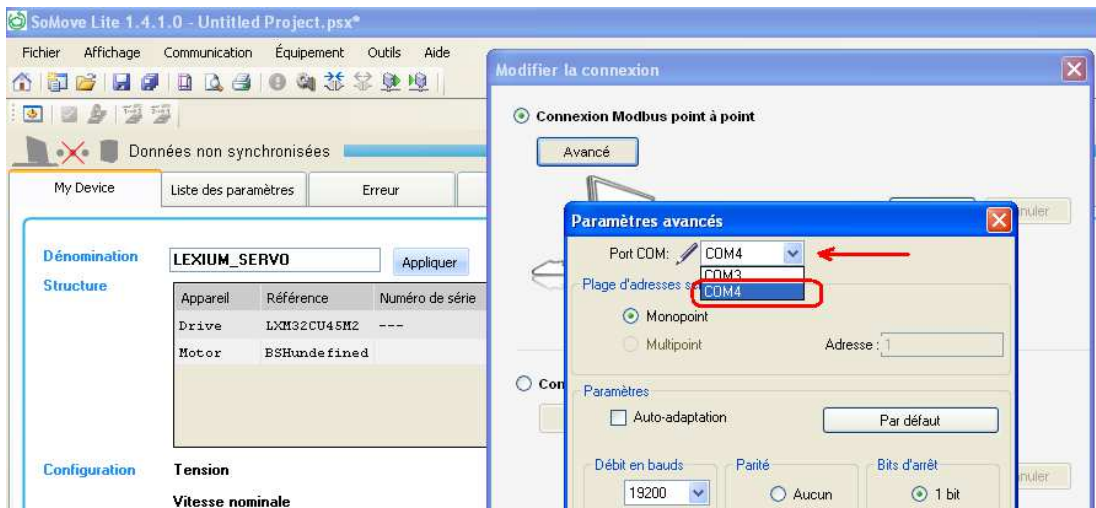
SoMove Lite 1.4.1.0 - Untitled Project.psx*

Fichier Affichage Communication Équipement Outils Aide

Données non synchronisées

My Device | Liste des paramètres | Erreur

Dénomination LEXIUM_SERVO Appliquer

Structure

| Appareil | Référence | Numéro de série |
|---|---|---|
| Drive | LXM32CU45M2 | --- |
| Motor | BSHundefined | |

Configuration Tension

Vitesse nominale

Modifier la connexion

Connexion Modbus point à point

Avancé

nuler

Con

nuler

Paramètres avancés

Port COM: COM4

COM3
COM4

Plage d'adresses s

Monopoint

Multipoint Adresse : 1

Paramètres

Auto-adaptation Par défaut

Débit en bauds 19200

Parité Aucun

Bits d'arrêt 1 bit